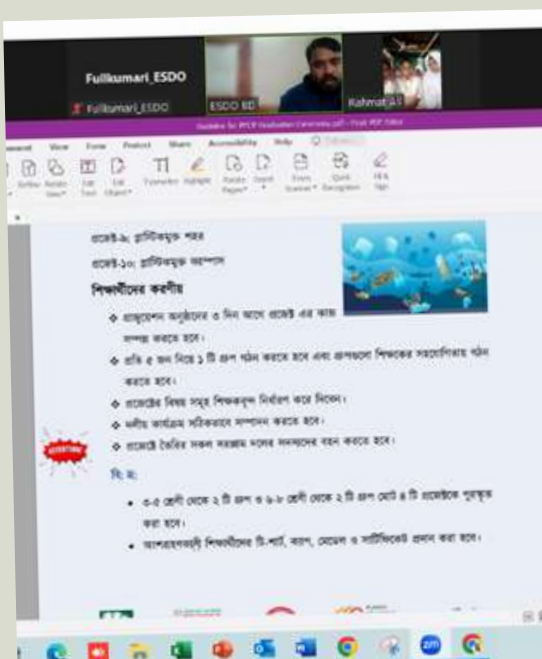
Fullkumari_ESDO

Fullkumari_ESDO

ESDO BD

Rahmat Al

View Form Protect Share Accessibility Help

প্রজেক্ট-৯: প্লাস্টিকমুক্ত শহর

প্রজেক্ট-১০: প্লাস্টিকমুক্ত আশপাশ

শিক্ষার্থীদের করণীয়

❖ প্রজেক্ট এর কাজ সম্পন্ন করতে হবে।

❖ প্রতি ৫ জন নিয়ে ১ টি গ্রুপ গঠন করতে হবে এবং গ্রুপগুলো শিক্ষকের সহযোগিতায় গঠন করতে হবে।

❖ প্রজেক্টের বিষয় সমূহ শিক্ষকবৃন্দ নির্ধারণ করে দিবেন।

❖ সকল কার্যক্রম সঠিকভাবে সম্পাদন করতে হবে।

❖ প্রজেক্ট তৈরির সকল সরঞ্জাম দলের সদস্যদের বহন করতে হবে।

বি.দ্র:

• ৩-৫ শ্রেণী থেকে ২ টি গ্রুপ ও ৬-৮ শ্রেণী থেকে ২ টি গ্রুপ মোট ৪ টি প্রজেক্টকে পুরস্কৃত করা হবে।

• অংশগ্রহণকারী শিক্ষার্থীদের টি-শার্ট, ক্যাপ, মেডেল ও সার্টিফিকেট প্রদান করা হবে।